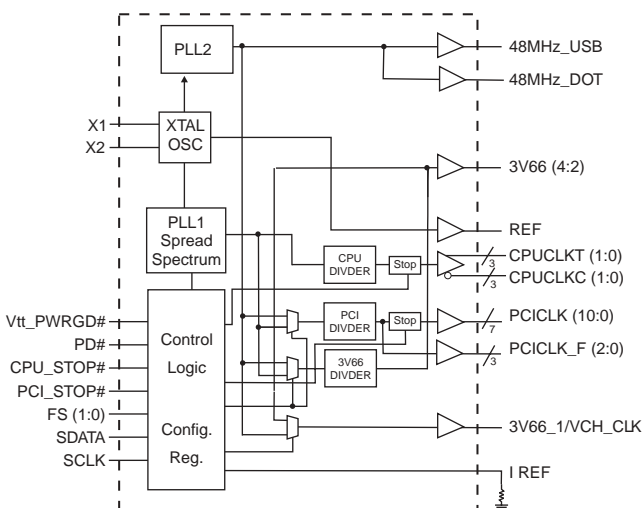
PLL2

48MHz_USB

48MHz_DOT

X1

X2

XTAL OSC

3V66 (4:2)

REF

PLL1 Spread Spectrum

CPU DIVDER

Stop

CPUCLKT (1:0)

CPUCLKC (1:0)

3

3

Vtt_PWRGD#

PD#

CPU_STOP#

PCI_STOP#

FS (1:0)

SDATA

SCLK

Control Logic

Config. Reg.

PCI DIVDER

Stop

PCICLK (10:0)

7

PCICLK_F (2:0)

3

3V66 DIVDER

3V66_1/VCH_CLK

I REF